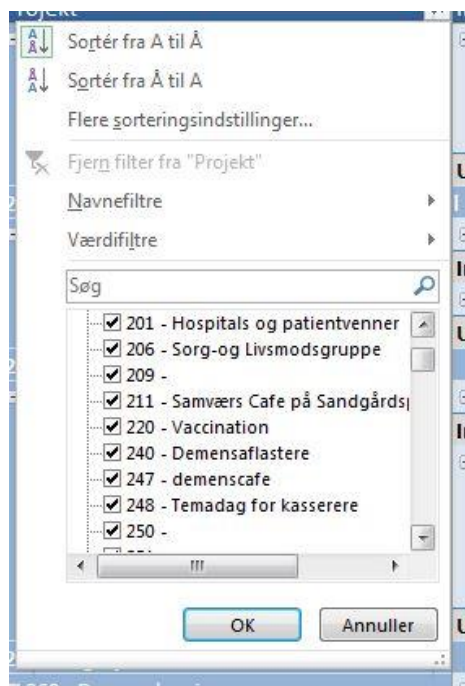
Projekt

Sortér fra A til Å

Sortér fra Å til A

Flere sorteringsindstillinger...

Fjern filter fra "Projekt"

Navnefiltre

Værdifiltre

Søg

201 - Hospitals og patientvenner

206 - Sorg-og Livsmodsgruppe

209 -

211 - Samværs Cafe på Sandgårds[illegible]

220 - Vaccination

240 - Demensaflastere

247 - demenscafe

248 - Temadag for kasserere

250 -

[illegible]

OK

Annuller